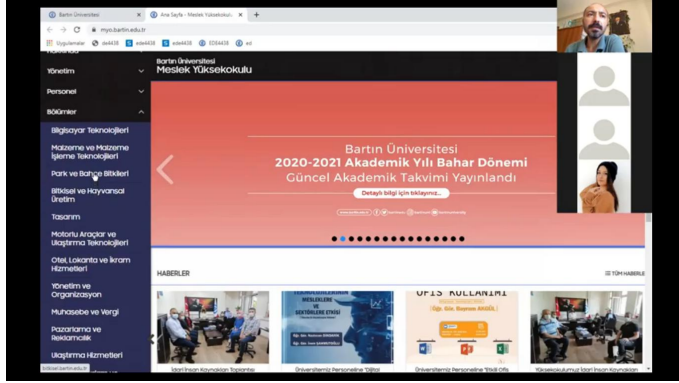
Bartın Üniversitesi
Ana Sayfa - Meslek Yüksekokulu
myo.bartin.edu.tr
Uygulamalar
de4438
ede4438
ede4438
ED64438
ed

Yönetim
Personel
Bölümler
Bilgisayar Teknolojileri
Malzeme ve Malzeme İşleme Teknolojileri
Park ve Bahçe Bitkileri
Bitkisel ve Hayvansal Üretim
Tasarım
Motorlu Araçlar ve Ulaştırma Teknolojileri
Otel, Lokanta ve İkram Hizmetleri
Yönetim ve Organizasyon
Muhasebe ve Vergi
Pazarlama ve Reklamcılık
Ulaştırma Hizmetleri

Bartın Üniversitesi
Meslek Yüksekokulu

Bartın Üniversitesi
2020-2021 Akademik Yılı Bahar Dönemi
Güncel Akademik Takvimi Yayınlandı
Detaylı bilgi için tıklayınız...

HABERLER
TÜM HABERLE

OFİS KULLANIMI
MESLEKLERE VE SEKTÖRLERE DİJİTAL
İdari İnsan Kaynakları Toplantısı
Üniversitemiz Personeline "Dijital
Üniversitemiz Personeline "Etkili Ofis
Yüksekokulumuz İdari İnsan Kaynakları

bilkset.bartin.edu.tr